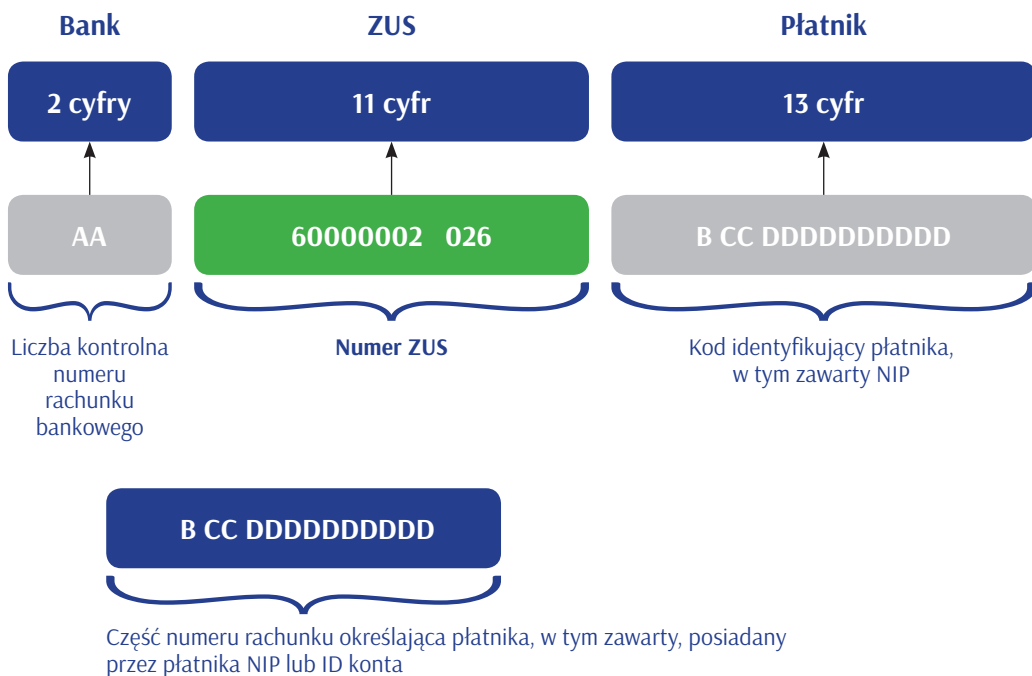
Bank

ZUS

Płatnik

2 cyfry

11 cyfr

13 cyfr

AA

60000002 026

B CC DDDDDDDDDD

Liczba kontrolna numeru rachunku bankowego

Numer ZUS

Kod identyfikujący płatnika, w tym zawarty NIP

B CC DDDDDDDDDD

Część numeru rachunku określająca płatnika, w tym zawarty, posiadany przez płatnika NIP lub ID konta